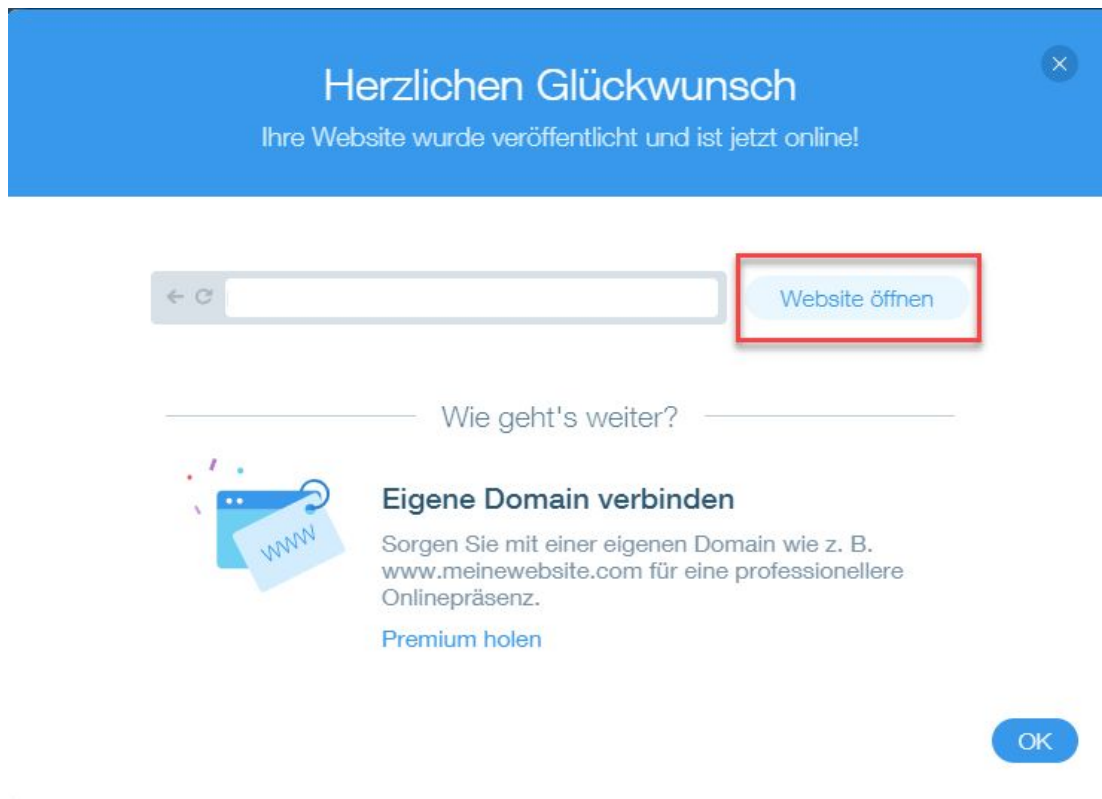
Herzlichen Glückwunsch
Ihre Website wurde veröffentlicht und ist jetzt online!

Website öffnen

Wie geht's weiter?

WWW

Eigene Domain verbinden
Sorgen Sie mit einer eigenen Domain wie z. B. www.meinewebsite.com für eine professionellere Onlinepräsenz.

Premium holen

OK